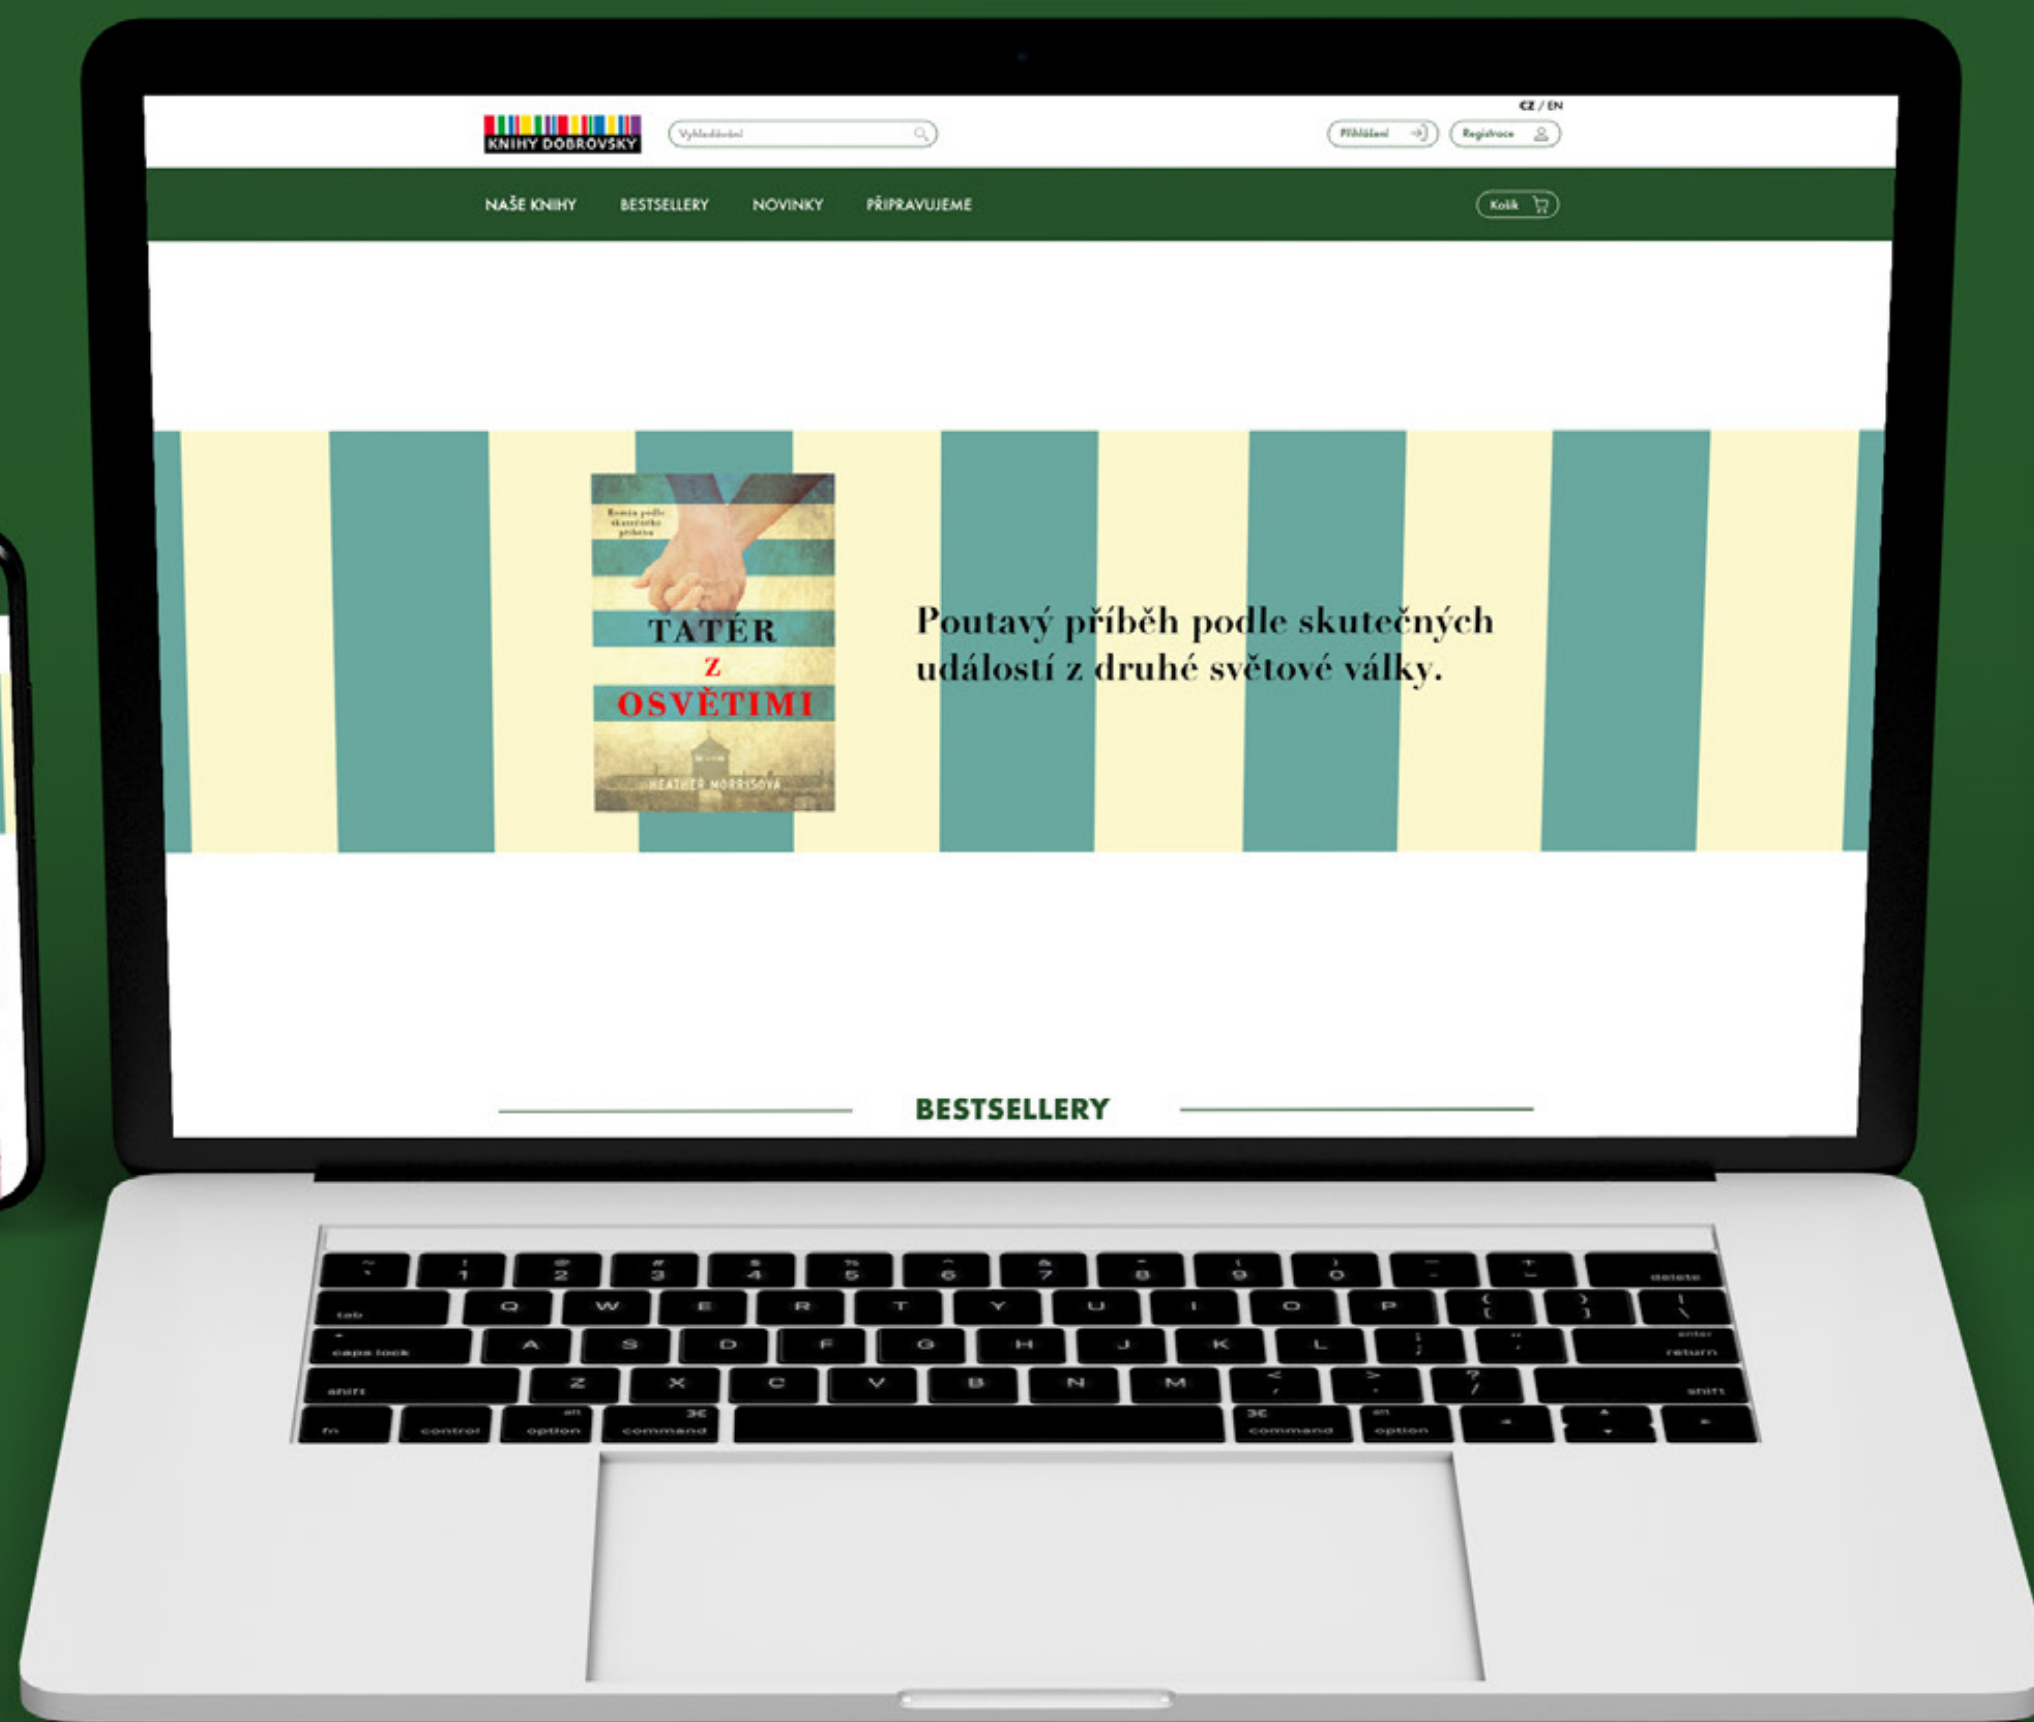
CZ / EN

KNIHY DOBROVSKÝ

Vyhledávání

Přihlášení

Registrace

NAŠE KNIHY BESTSELLERY NOVINKY PŘIPRAVUJEME

Košík

Román podle skutečného příběhu

TATÉR Z OSVĚTIMI

HEATHER MORRISOVÁ

Poutavý příběh podle skutečných událostí z druhé světové války.

BESTSELLERY